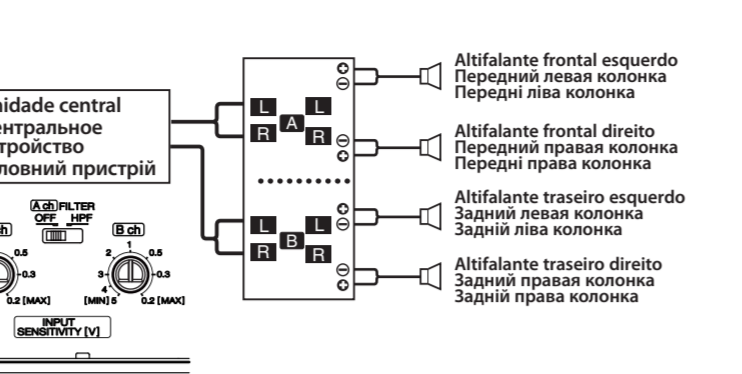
nidade central
ентральное
тройство
оловний пристрій

h)
0.5
0.3
0.2 [MAX]

A ch FILTER
OFF HPF

B ch
2 1 0.5
3 0.3
4
[MIN] 5 0.2 [MAX]

INPUT
SENSITIVITY [V]

L L
A
R R

L L
B
R R

Altifalante frontal esquerdo
Передний левая колонка
Передні ліва колонка

Altifalante frontal direito
Передний правая колонка
Передні права колонка

Altifalante traseiro esquerdo
Задний левая колонка
Задній ліва колонка

Altifalante traseiro direito
Задний правая колонка
Задній права колонка